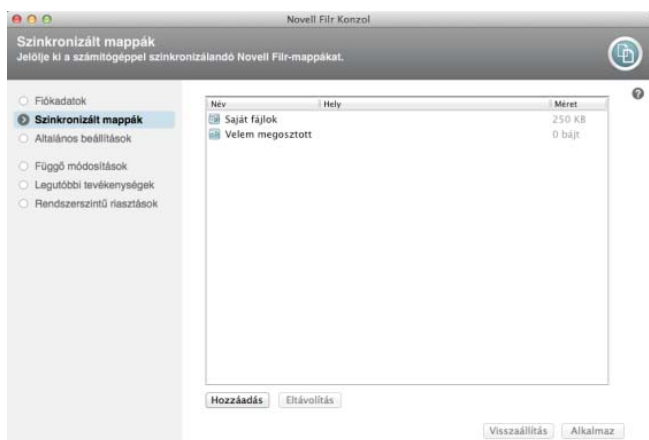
Novell Filr Konzol

Szinkronizált mappák
Jelölje ki a számítógéppel szinkronizálandó Novell Filr-mappákat.

Fiókadatok
Szinkronizált mappák
Általános beállítások
Függő módosítások
Legutóbbi tevékenységek
Rendszerszintű riasztások

| Név | Hely | Méret |
|---|---|---|
| Saját fájlok | | 250 KB |
| Velem megosztott | | 0 bájt |

Hozzáadás
Eltávolítás

Visszaállítás
Alkalmaz